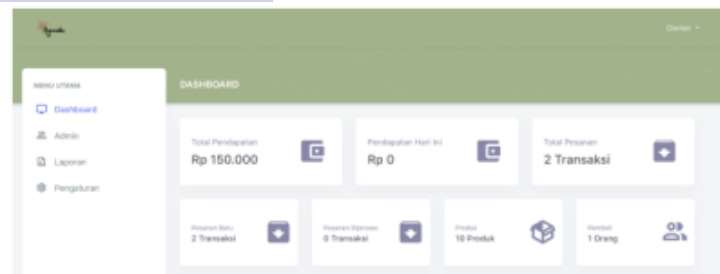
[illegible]

Owner

MENU UTAMA

Dashboard

Admin

Laporan

Pengaturan

DASHBOARD

Total Pendapatan
Rp 150.000

Pendapatan Hari Ini
Rp 0

Total Pesanan
2 Transaksi

Pesanan Baru
2 Transaksi

Pesanan Diproses
0 Transaksi

Produk
10 Produk

Pembeli
1 Orang